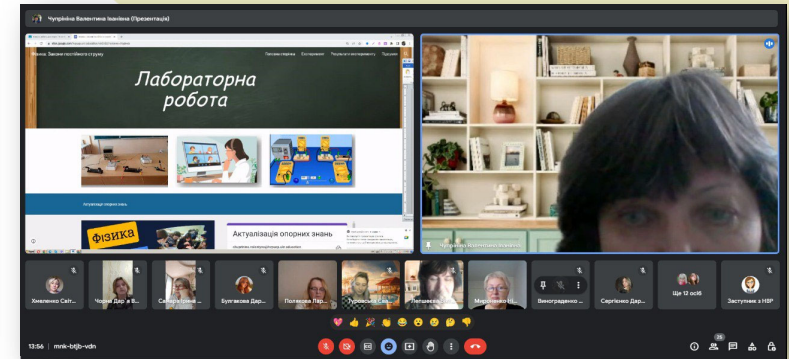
Чуприніна Валентина Іванівна (Презентація)

Фізика Закон постійного струму

Головна сторінка Експеримент Результати експерименту Підсумок

Лабораторна робота

Актуалізація опорних знань

фізика

Актуалізація опорних знань

Хмеленко Світ...

Чорна Дар... в В...

Сахарчук...

Булгакова Дар...

Полякова Лар...

Туровська Св...

Лепешева...

Мироненко Ін...

Виноградено...

Сергієнко Дар...

Ще 12 осіб

Заступник з НВР

13:56 | mnk-btjb-vdn

26